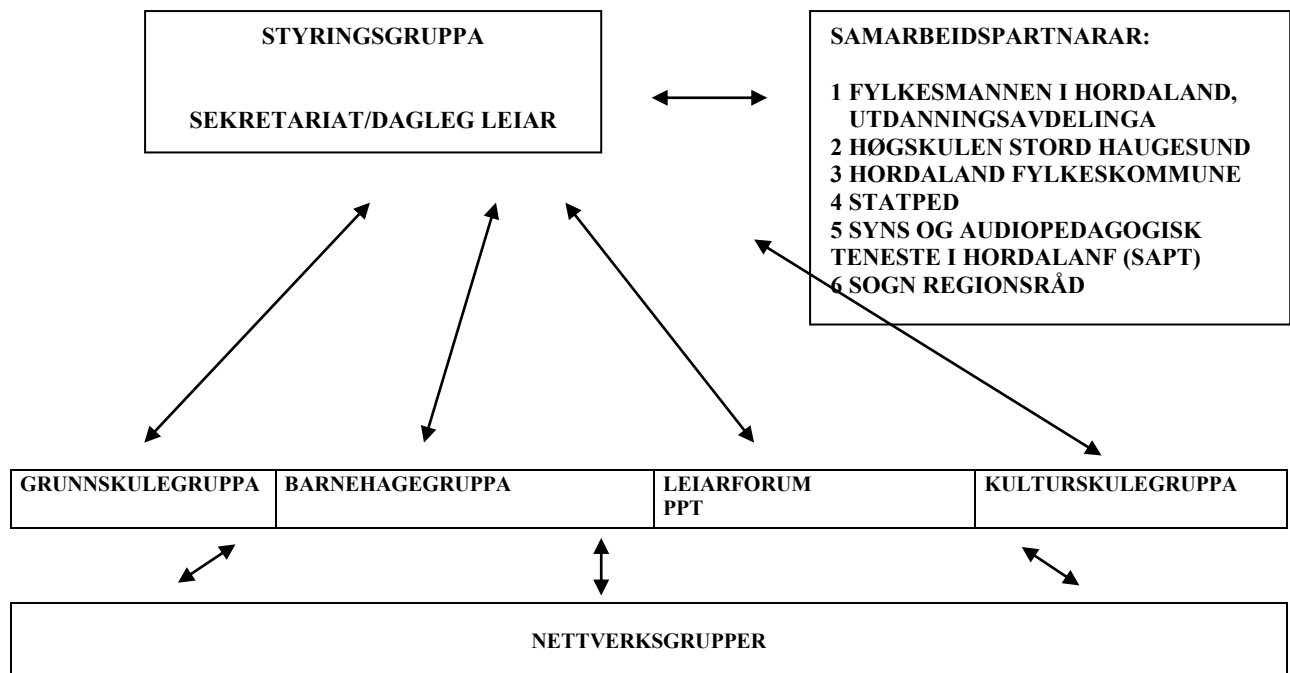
STYRINGSGRUPPA

SEKRETARIAT/DAGLEG LEIAR

SAMARBEIDSPARTNARAR:

1 FYLKESMANNEN I HORDALAND, UTDANNINGSAVDELINGA
2 HØGSKULEN STORD HAUGESUND
3 HORDALAND FYLKESKOMMUNE
4 STATPED
5 SYNS OG AUDIOPEDAGOGISK TENESTE I HORDALANF (SAPT)
6 SOGN REGIONSRÅD

GRUNNSKULEGRUPPA

BARNEHAGEGRUPPA

LEIARFORUM PPT

KULTURSKULEGRUPPA

NETTVERKSGRUPPER